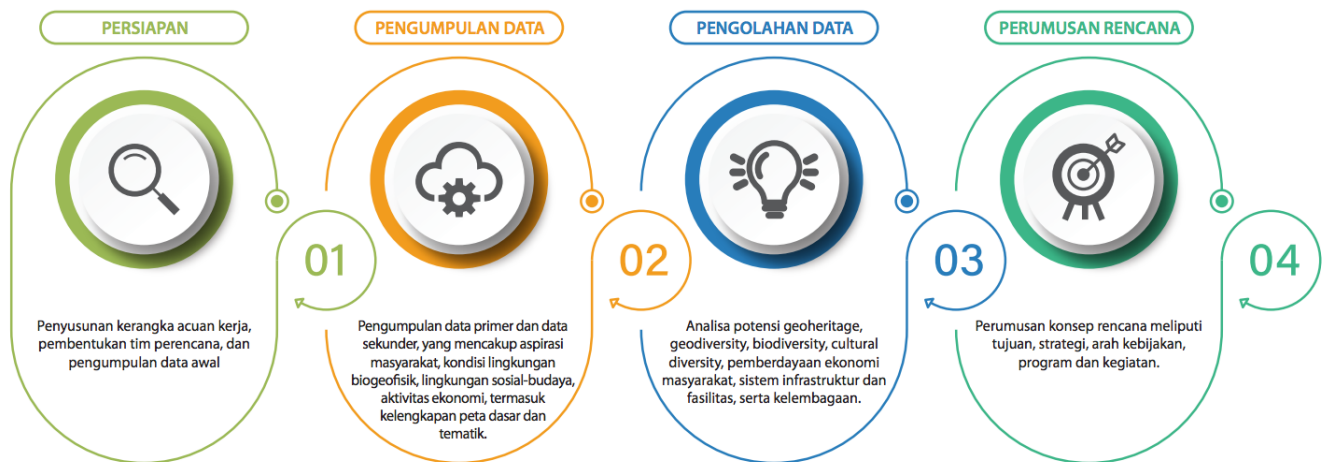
PERSIAPAN

01

Penyusunan kerangka acuan kerja, pembentukan tim perencana, dan pengumpulan data awal

PENGUMPULAN DATA

02

Pengumpulan data primer dan data sekunder, yang mencakup aspirasi masyarakat, kondisi lingkungan biogeofisik, lingkungan sosial-budaya, aktivitas ekonomi, termasuk kelengkapan peta dasar dan tematik.

PENGOLAHAN DATA

03

Analisa potensi geoheritage, geodiversity, biodiversity, cultural diversity, pemberdayaan ekonomi masyarakat, sistem infrastruktur dan fasilitas, serta kelembagaan.

PERUMUSAN RENCANA

04

Perumusan konsep rencana meliputi tujuan, strategi, arah kebijakan, program dan kegiatan.